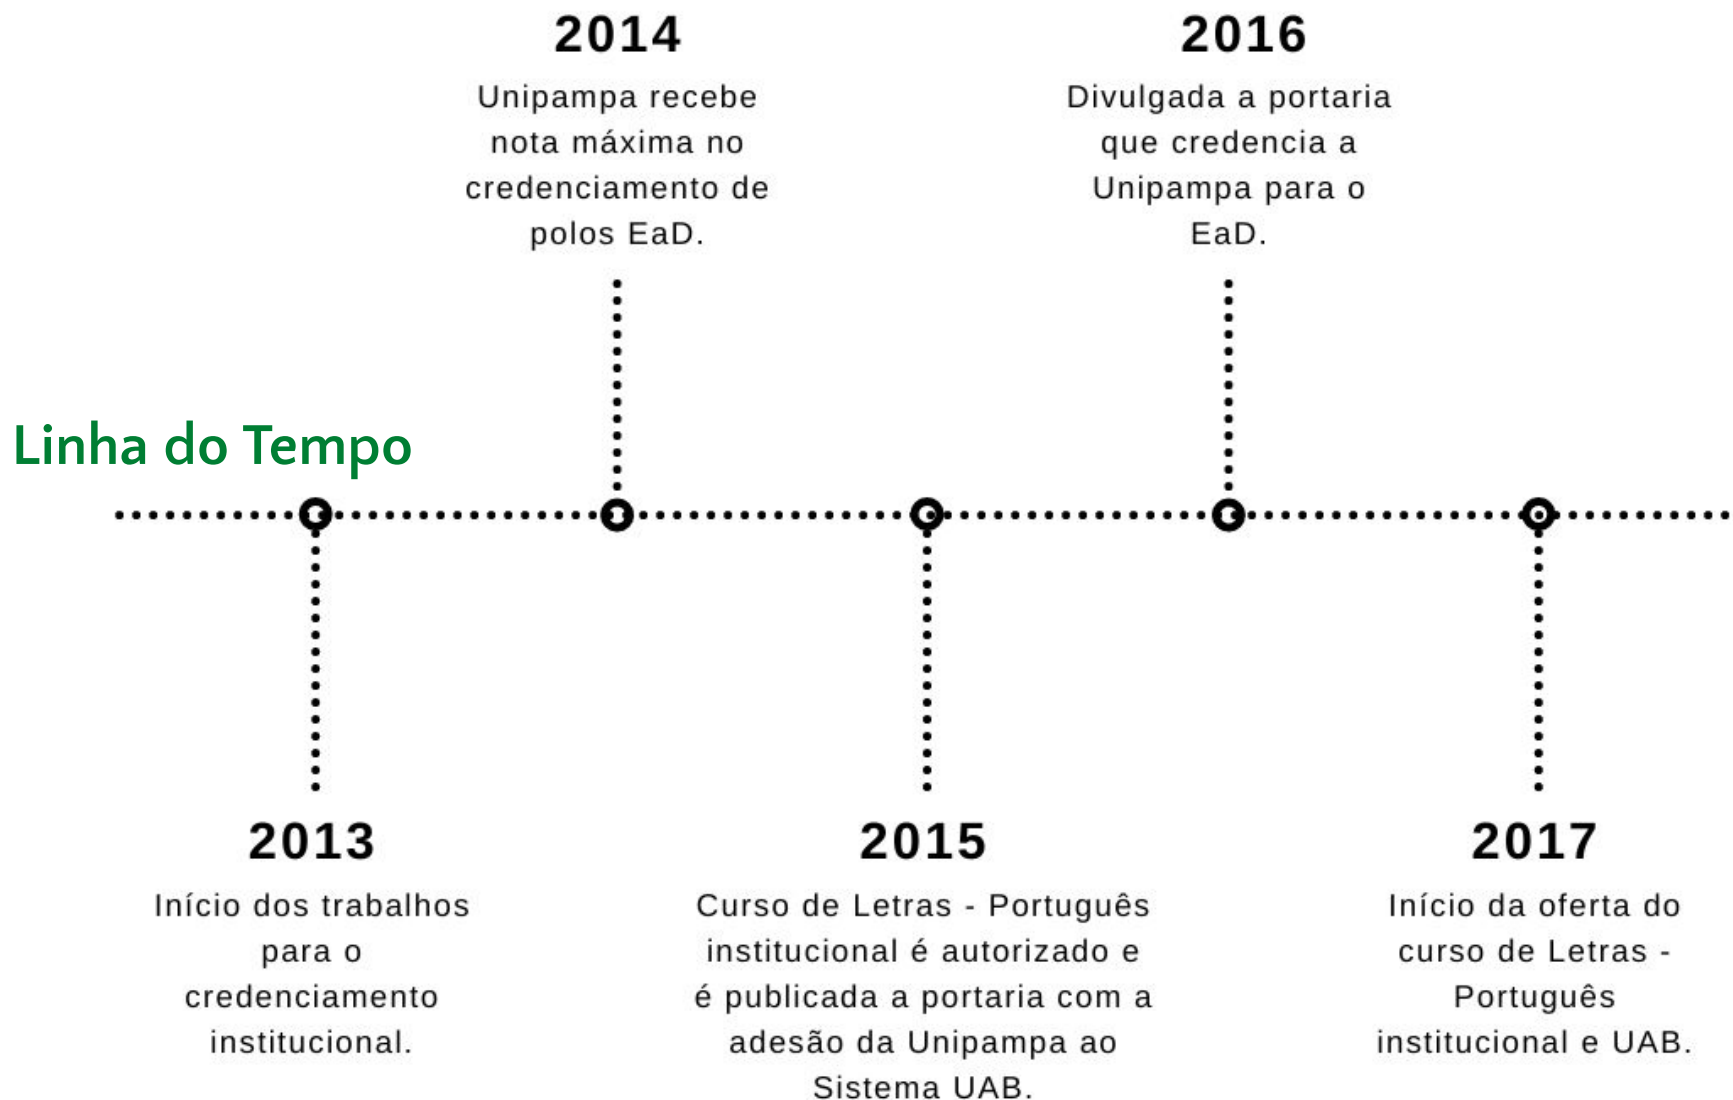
Linha do Tempo

2013

Início dos trabalhos para o credenciamento institucional.

2014

Unipampa recebe nota máxima no credenciamento de polos EaD.

2015

Curso de Letras - Português institucional é autorizado e é publicada a portaria com a adesão da Unipampa ao Sistema UAB.

2016

Divulgada a portaria que credencia a Unipampa para o EaD.

2017

Início da oferta do curso de Letras - Português institucional e UAB.